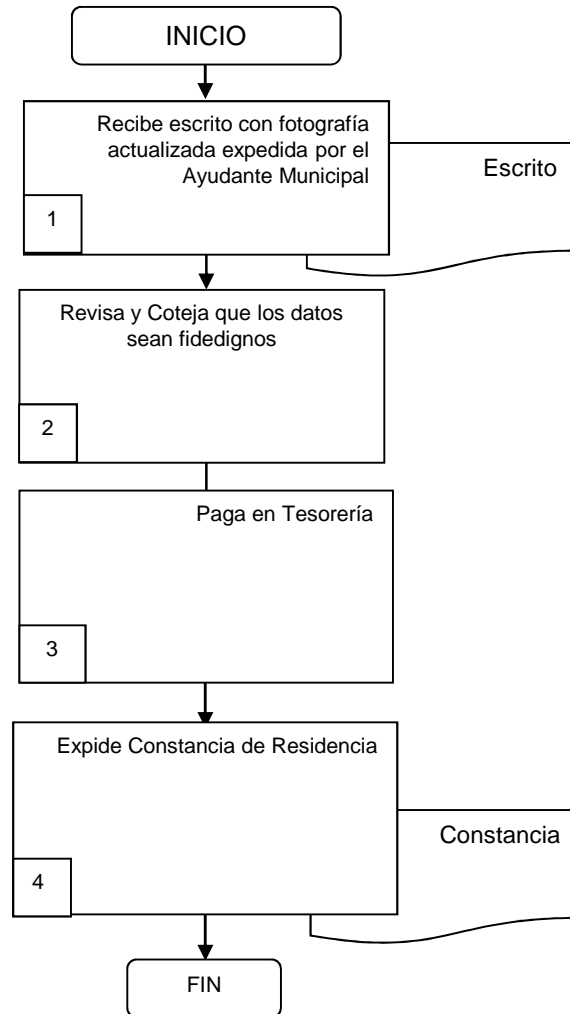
INICIO

Recibe escrito con fotografía actualizada expedida por el Ayudante Municipal

1

Escrito

Revisa y Coteja que los datos sean fidedignos

2

Paga en Tesorería

3

Expide Constancia de Residencia

4

Constancia

FIN